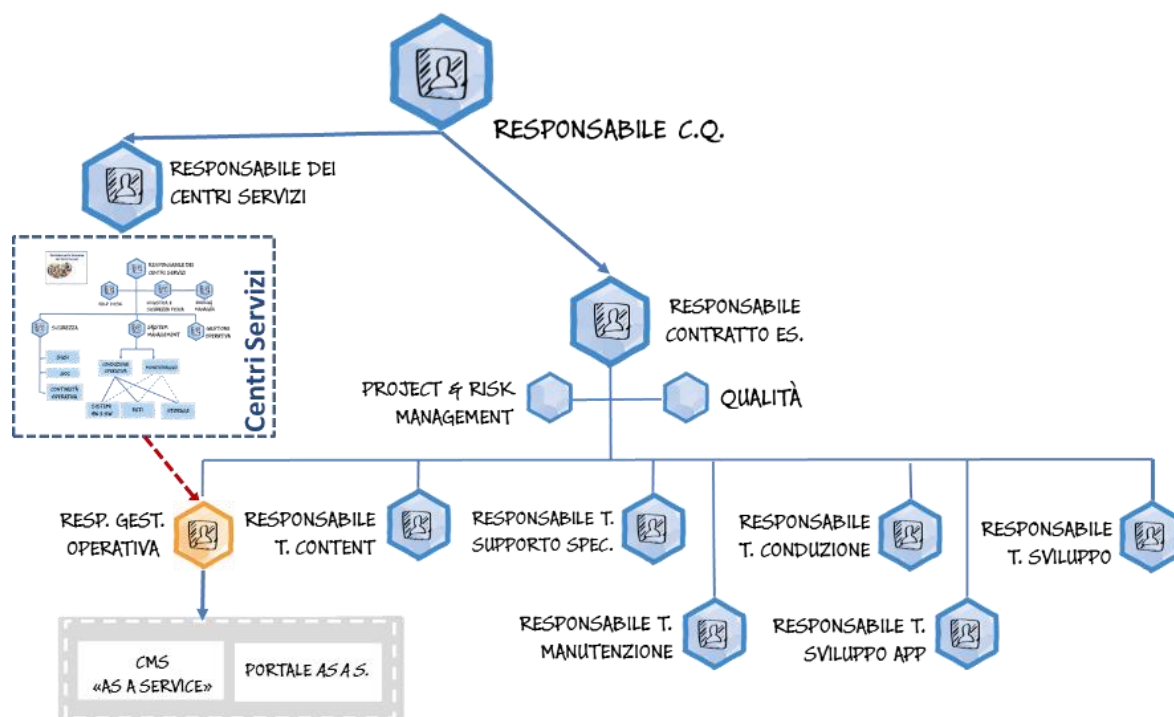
RESPONSABILE C.Q.

RESPONSABILE DEI CENTRI SERVIZI

Centri Servizi

RESPONSABILE DEI CENTRI SERVIZI

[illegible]

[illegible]

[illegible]

SICUREZZA

SYSTEM MANAGEMENT

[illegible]

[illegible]

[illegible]

CONTINUITÀ OPERATIVA

CONDUZIONE OPERATIVA

MONITORAGGIO

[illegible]

RETI

STORAGE

RESPONSABILE CONTRATTO ES.

PROJECT & RISK MANAGEMENT

QUALITÀ

RESP. GEST. OPERATIVA

RESPONSABILE T. CONTENT

RESPONSABILE T. SUPPORTO SPEC.

RESPONSABILE T. CONDUZIONE

RESPONSABILE T. SVILUPPO

RESPONSABILE T. MANUTENZIONE

RESPONSABILE T. SVILUPPO APP

CMS «AS A SERVICE»

PORTALE AS A S.